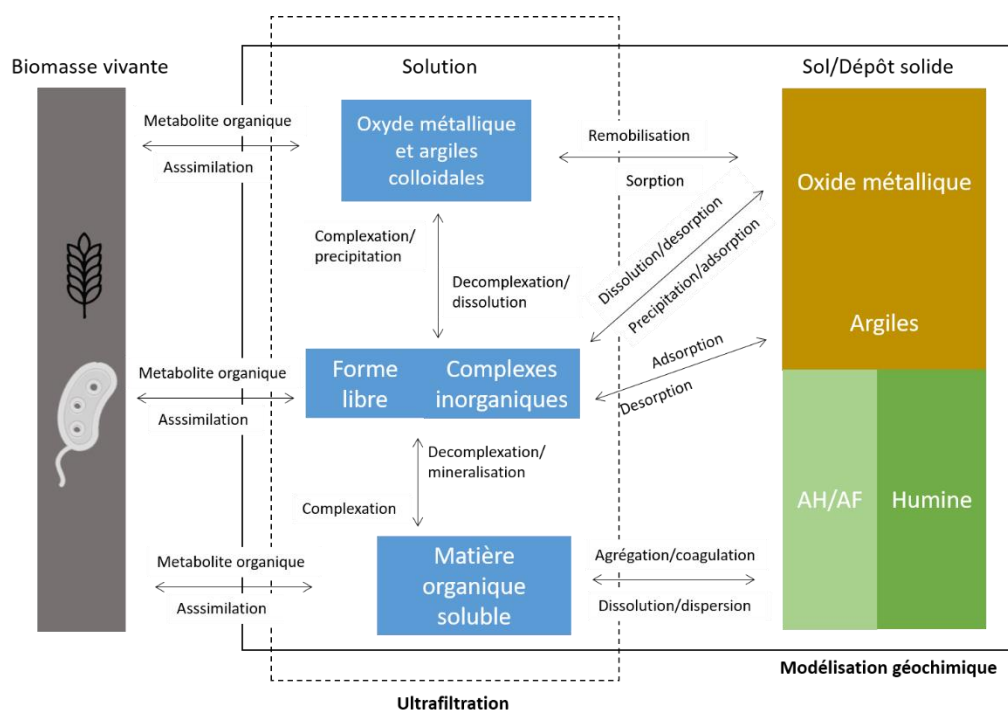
Biomasse vivante

Solution

Sol/Dépôt solide

Metabolite organique

Asssimilation

Oxyde métallique et argiles colloidales

Remobilisation

Sorption

Oxide métallique

Argiles

Complexation/ precipitation

Decomplexation/ dissolution

Dissolution/desorption

Precipitation/adsorption

Metabolite organique

Asssimilation

Forme libre

Complexes inorganiques

Adsorption

Desorption

Decomplexation/ mineralisation

Complexation

AH/AF

Humine

Metabolite organique

Asssimilation

Matière organique soluble

Agrégation/coagulation

Dissolution/dispersion

Modélisation géochimique

Ultrafiltration